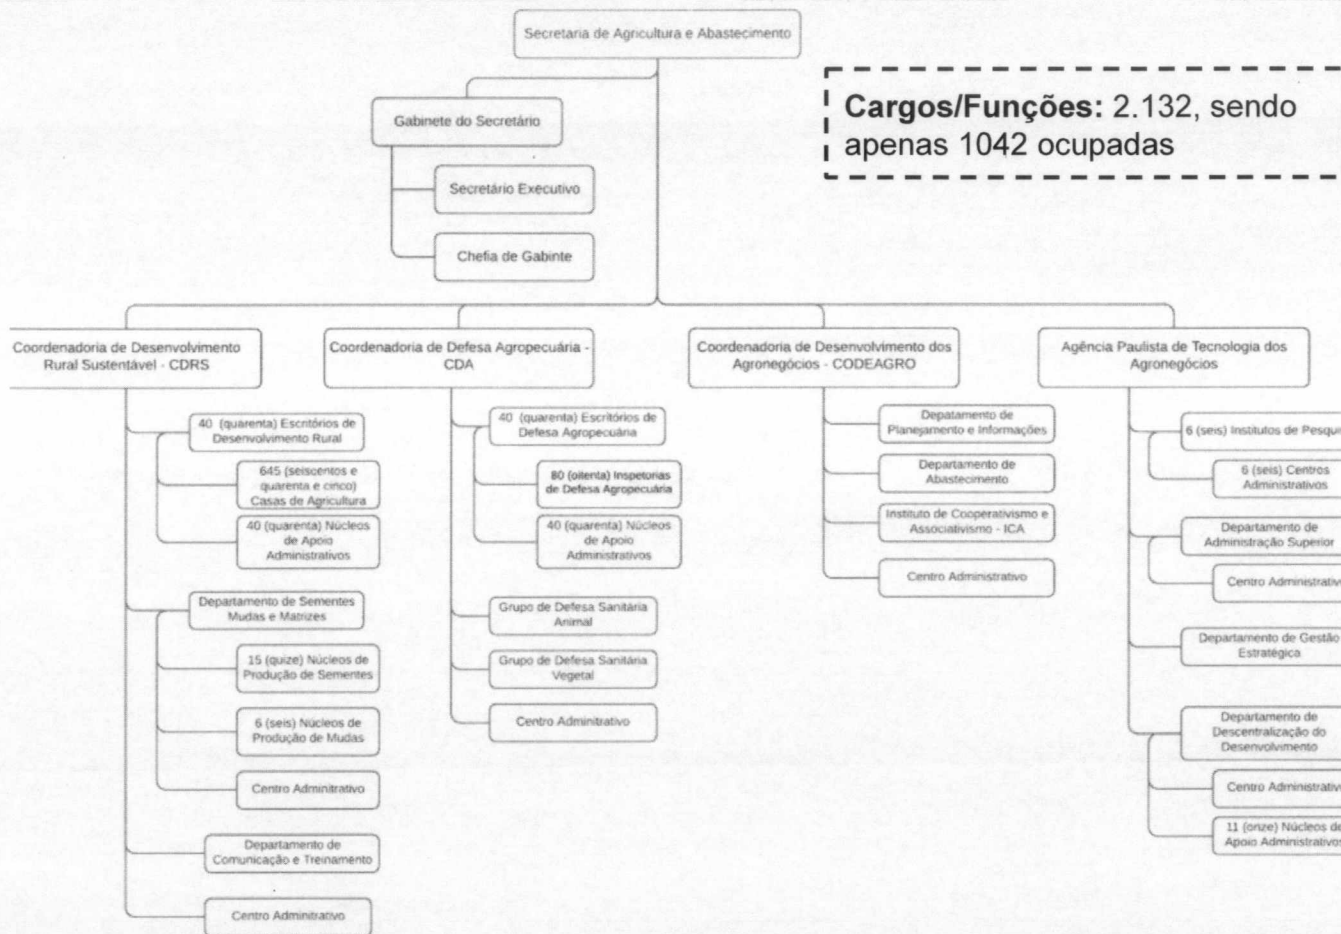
Secretaria de Agricultura e Abastecimento

Cargos/Funções: 2.132, sendo apenas 1042 ocupadas

Gabinete do Secretário

Secretário Executivo

Chefia de Gabinte

Coordenadoria de Desenvolvimento Rural Sustentável - CDRS

40 (quarenta) Escritórios de Desenvolvimento Rural

645 (seiscentos e quarenta e cinco) Casas de Agricultura

40 (quarenta) Núcleos de Apoio Administrativos

Departamento de Sementes Mudas e Matrizes

15 (quize) Núcleos de Produção de Sementes

6 (seis) Núcleos de Produção de Mudas

Centro Adminitrativo

Departamento de Comunicação e Treinamento

Centro Adminitrativo

Coordenadoria de Defesa Agropecuária - CDA

40 (quarenta) Escritórios de Defesa Agropecuária

80 (oitenta) Inspetorias de Defesa Agropecuária

40 (quarenta) Núcleos de Apoio Administrativos

Grupo de Defesa Sanitária Animal

Grupo de Defesa Sanitária Vegetal

Centro Adminitrativo

Coordenadoria de Desenvolvimento dos Agronegócios - CODEAGRO

Depatamento de Planejamento e Informações

Departamento de Abastecimento

Instituto de Cooperativismo e Associativismo - ICA

Centro Administrativo

Agência Paulista de Tecnologia dos Agronegócios

6 (seis) Institutos de Pesqui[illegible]

6 (seis) Centros Administrativos

Departamento de Administração Superior

Centro Administrativ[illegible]

Departamento de Gestão Estratégica

Departamento de Descentralização do Desenvolvimento

Centro Administrativ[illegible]

11 (onze) Núcleos de Apoio Administrativos